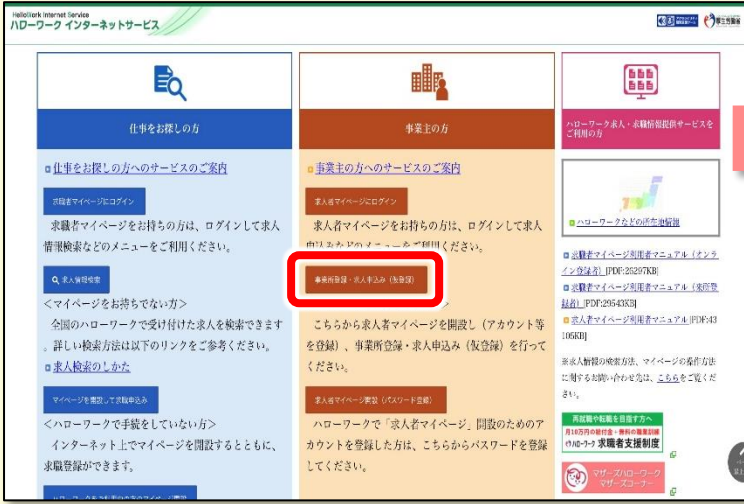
HelloWork Internet Service
ハローワーク インターネットサービス

仕事をお探しの方

仕事をお探しの方へのサービスのご案内

求職者マイページにログイン

求職者マイページをお持ちの方は、ログインして求人情報検索などのメニューをご利用ください。

求人情報検索

<マイページをお持ちでない方>

全国のハローワークで受け付けた求人を検索できます。詳しい検索方法は以下のリンクをご参考ください。

求人検索のしかた

マイページを開設して求職申込み

<ハローワークで手続をしていない方>

インターネット上でマイページを開設するとともに、求職登録ができます。

事業主の方

事業主の方へのサービスのご案内

求人者マイページにログイン

求人者マイページをお持ちの方は、ログインして求人申込みなどのメニューをご利用ください。

事業所登録・求人申込み（仮登録）

こちらから求人者マイページを開設し（アカウント等を登録）、事業所登録・求人申込み（仮登録）を行ってください。

求人者マイページ開設（パスワード登録）

ハローワークで「求人者マイページ」開設のためのアカウントを登録した方は、こちらからパスワードを登録してください。

ハローワーク求人・求職情報提供サービスをご利用の方

ハローワークなどの所在地情報

求職者マイページ利用者マニュアル（オンライン登録者）[PDF:25297KB]

求職者マイページ利用者マニュアル（来所登録者）[PDF:29543KB]

求人者マイページ利用者マニュアル[PDF:43105KB]

※求人情報の検索方法、マイページの操作方法に関するお問い合わせ先は、こちらをご覧ください。

再就職や転職を目指す方へ
月10万円の給付金・無料の職業訓練
ハローワーク 求職者支援制度

マザーズハローワーク
マザーズコーナー